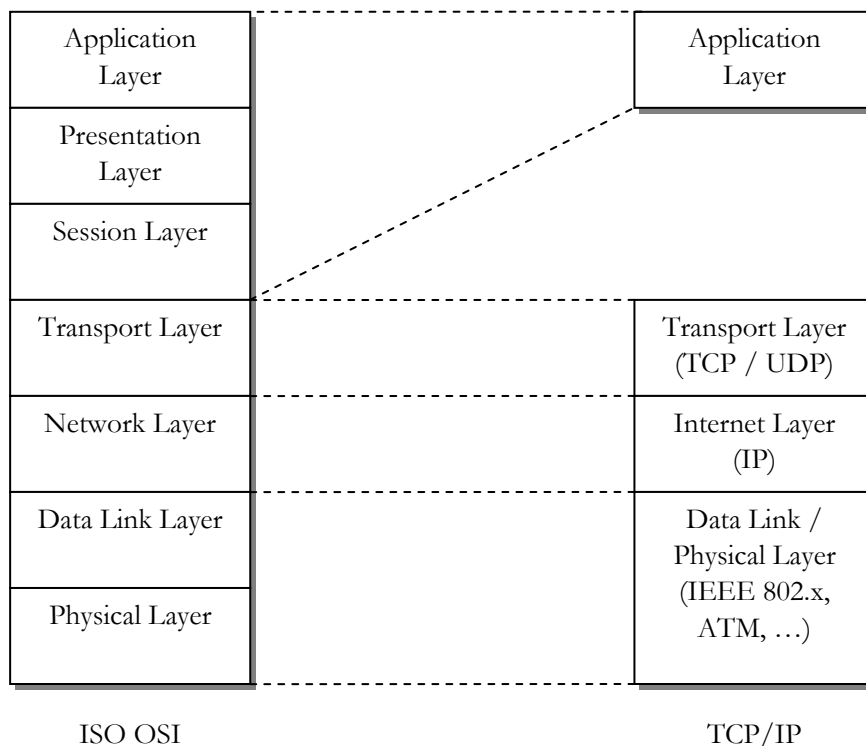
Application Layer

Presentation Layer

Session Layer

Transport Layer

Network Layer

Data Link Layer

Physical Layer

ISO OSI

Application Layer

Transport Layer (TCP / UDP)

Internet Layer (IP)

Data Link / Physical Layer (IEEE 802.x, ATM, …)

TCP/IP